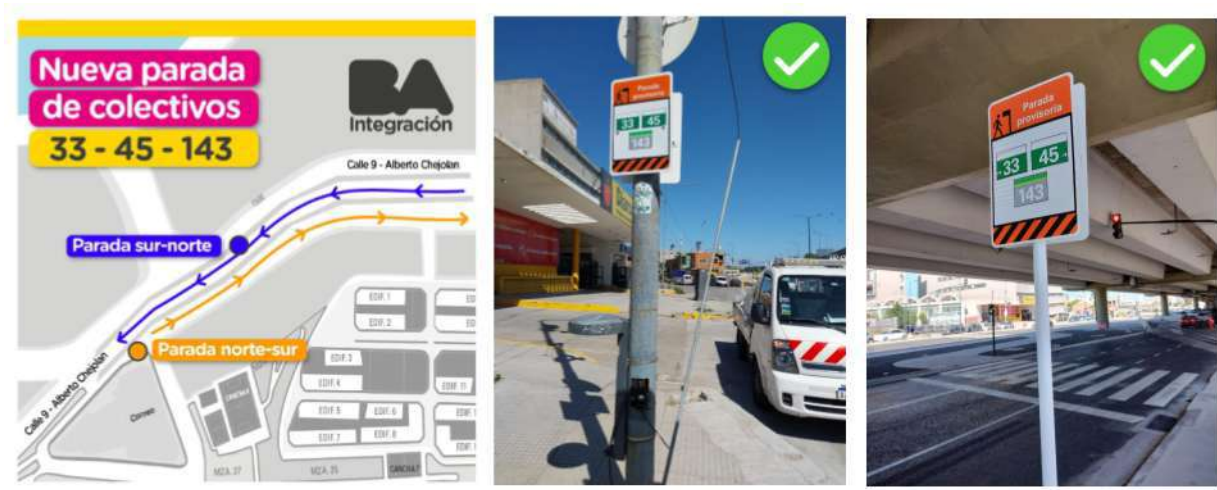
Nueva parada de colectivos
33 - 45 - 143

BA Integración

Calle 9 - Alberto Chejolan

Parada sur-norte

Parada norte-sur

Calle 9 - Alberto Chejolan

EDIF. 1
EDIF. 2
EDIF. 3
EDIF. 4
EDIF. 5
EDIF. 6
EDIF. 7
EDIF. 8
EDIF. 11
CANCHA
MZA. 27
MZA. 25

Parada provisoria
33 45
143

Parada provisoria
33 45
143